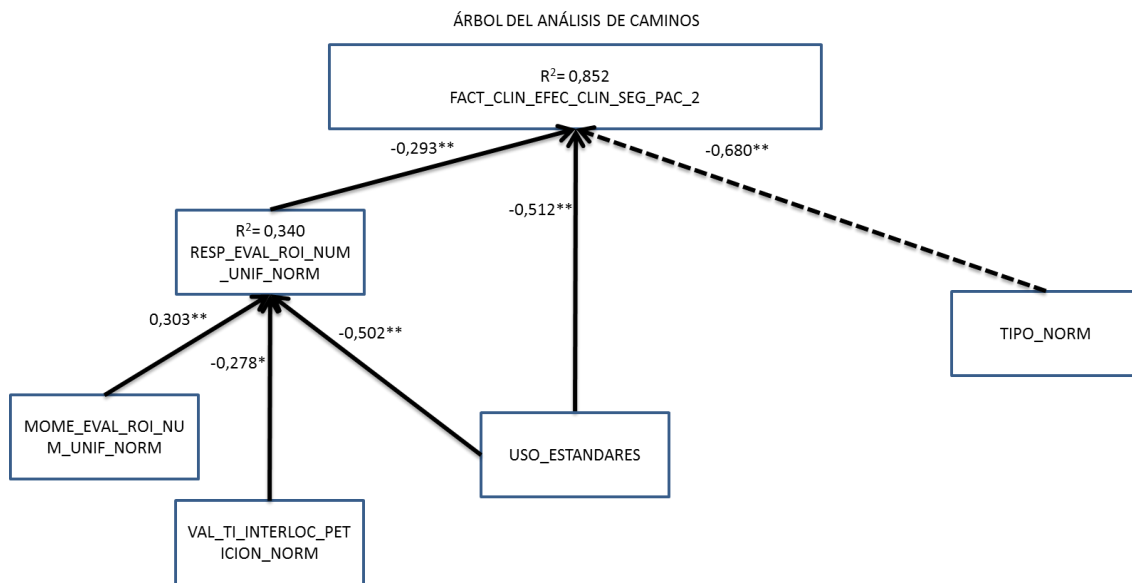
ÁRBOL DEL ANÁLISIS DE CAMINOS

$R^2$= 0,852
FACT_CLIN_EFEC_CLIN_SEG_PAC_2

-0,293**

-0,512**

-0,680**

$R^2$= 0,340
RESP_EVAL_ROI_NUM_UNIF_NORM

0,303**

-0,278*

-0,502**

TIPO_NORM

MOME_EVAL_ROI_NUM_UNIF_NORM

USO_ESTANDARES

VAL_TI_INTERLOC_PETICION_NORM